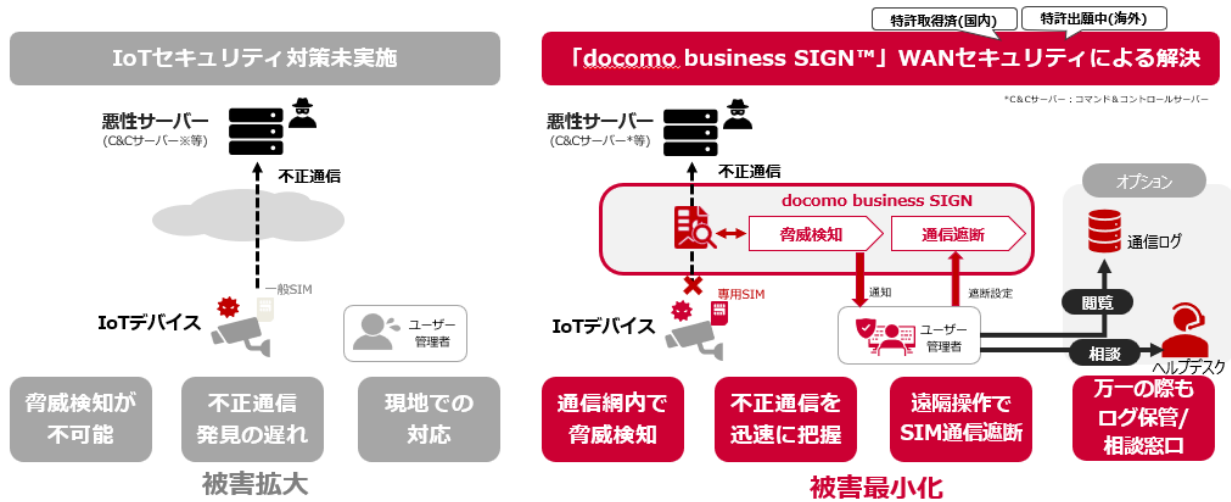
IoTセキュリティ対策未実施

悪性サーバー
(C&Cサーバー※等)

不正通信

一般SIM

IoTデバイス

ユーザー
管理者

脅威検知が
不可能

不正通信
発見の遅れ

現地での
対応

被害拡大

特許取得済(国内)

特許出願中(海外)

「docomo business SIGN™」WANセキュリティによる解決

*C&Cサーバー：コマンド＆コントロールサーバー

悪性サーバー
(C&Cサーバー*等)

不正通信

docomo business SIGN

脅威検知

通信遮断

オプション

通信ログ

専用SIM

IoTデバイス

通知

遮断設定

閲覧

ユーザー
管理者

相談

ヘルプデスク

通信網内で
脅威検知

不正通信を
迅速に把握

遠隔操作で
SIM通信遮断

万一の際も
ログ保管/
相談窓口

被害最小化